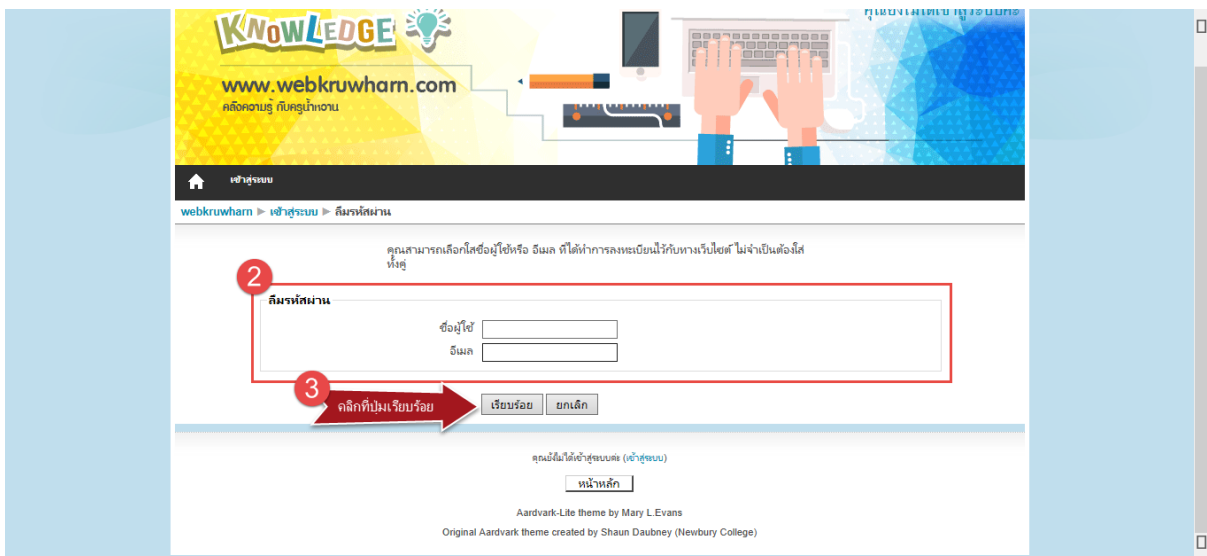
KNOWLEDGE

www.webkruwharn.com
คลังความรู้ กับครูน้ำหวาน

เข้าสู่ระบบ

webkruwharn ▶ เข้าสู่ระบบ ▶ ลืมรหัสผ่าน

คุณสามารถเลือกใส่ชื่อผู้ใช้หรือ อีเมล ที่ได้ทำการลงทะเบียนไว้กับทางเว็บไซต์ ไม่จำเป็นต้องใส่ทั้งคู่

2

ลืมรหัสผ่าน

ชื่อผู้ใช้

อีเมล

3

คลิกที่ปุ่มเรียบร้อย

เรียบร้อย ยกเลิก

คุณยังไม่ได้เข้าสู่ระบบค่ะ (เข้าสู่ระบบ)

หน้าหลัก

Aardvark-Lite theme by Mary L.Evans

Original Aardvark theme created by Shaun Daubney (Newbury College)